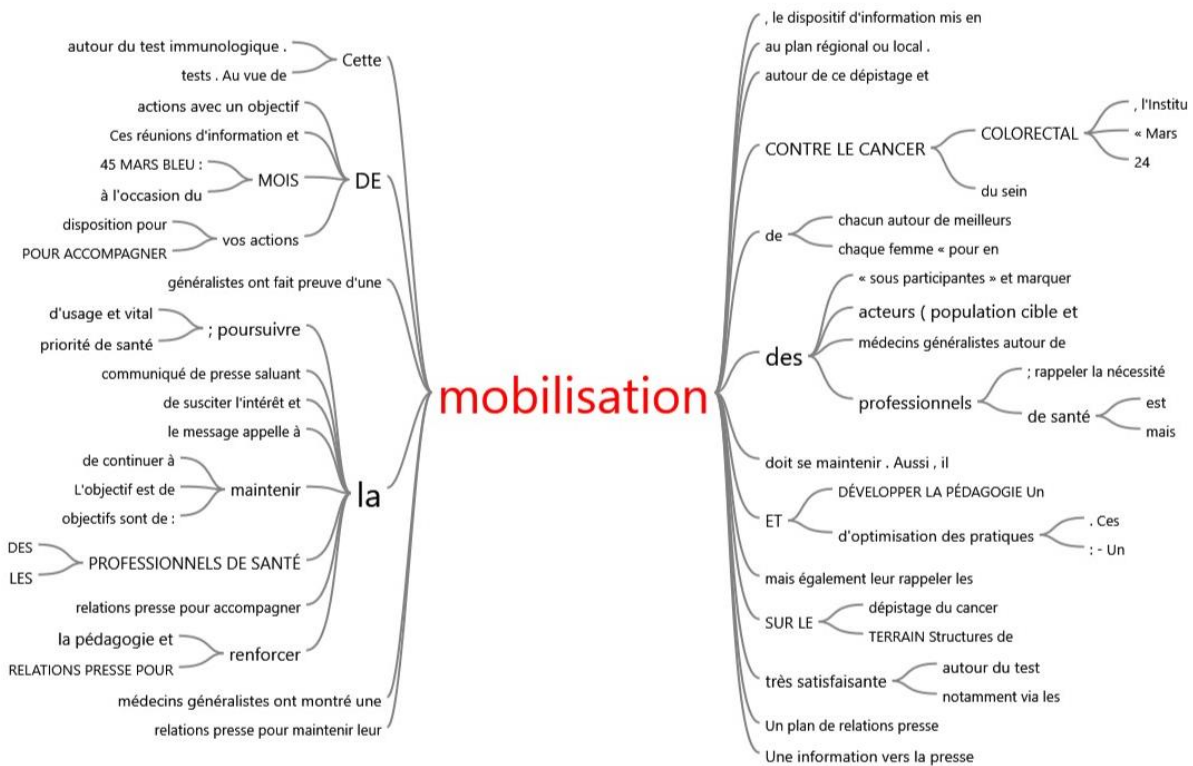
mobilisation

autour du test immunologique .
tests . Au vue de
Cette
actions avec un objectif
Ces réunions d'information et
45 MARS BLEU :
à l'occasion du
MOIS
DE
disposition pour
POUR ACCOMPAGNER
vos actions
généralistes ont fait preuve d'une
d'usage et vital
priorité de santé
; poursuivre
communiqué de presse saluant
de susciter l'intérêt et
le message appelle à
de continuer à
L'objectif est de
objectifs sont de :
maintenir
la
DES
LES
PROFESSIONNELS DE SANTÉ
relations presse pour accompagner
la pédagogie et
RELATIONS PRESSE POUR
renforcer
médecins généralistes ont montré une
relations presse pour maintenir leur

, le dispositif d'information mis en
au plan régional ou local .
autour de ce dépistage et
CONTRE LE CANCER
COLORECTAL
, l'Institu
« Mars
24
du sein
de
chacun autour de meilleurs
chaque femme « pour en
des
« sous participantes » et marquer
acteurs ( population cible et
médecins généralistes autour de
professionnels
; rappeler la nécessité
de santé
est
mais
doit se maintenir . Aussi , il
ET
DÉVELOPPER LA PÉDAGOGIE Un
d'optimisation des pratiques
. Ces
: - Un
mais également leur rappeler les
SUR LE
dépistage du cancer
TERRAIN Structures de
très satisfaisante
autour du test
notamment via les
Un plan de relations presse
Une information vers la presse